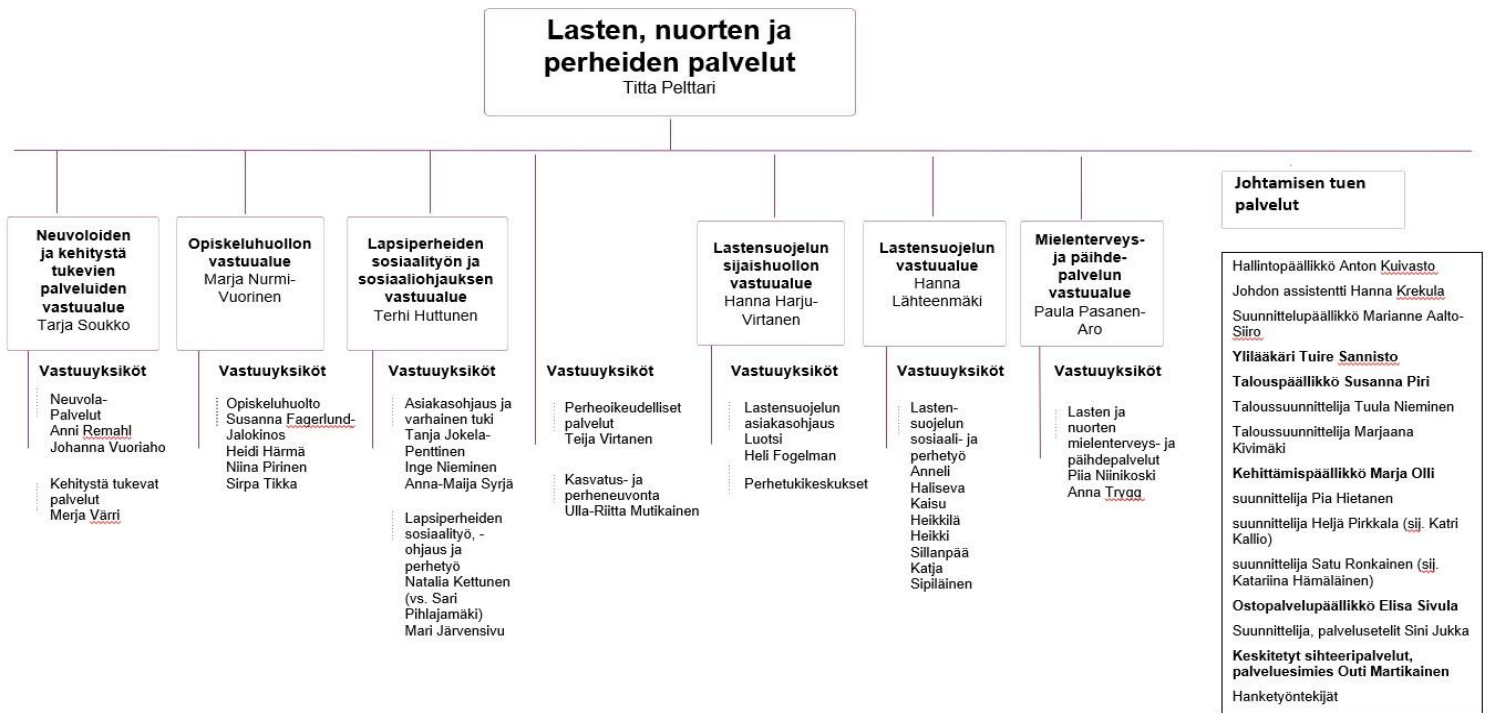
Lasten, nuorten ja perheiden palvelut
Titta Pelttari

Neuvoloiden ja kehitystä tukevien palveluiden vastuualue
Tarja Soukko

Vastuuyksiköt

Neuvola-Palvelut
Anni Remahl
Johanna Vuoriaho

Kehitystä tukevat palvelut
Merja Värri

Opiskeluhuollon vastuualue
Marja Nurmi-Vuorinen

Vastuuyksiköt

Opiskeluhuolto
Susanna Fagerlund-Jalokinos
Heidi Härmä
Niina Pirinen
Sirpa Tikka

Lapsiperheiden sosiaalityön ja sosiaaliohjauksen vastuualue
Terhi Huttunen

Vastuuyksiköt

Asiakasohjaus ja varhainen tuki
Tanja Jokela-Penttinen
Inge Nieminen
Anna-Maija Syrjä

Lapsiperheiden sosiaalityö, -ohjaus ja perhetyö
Natalia Kettunen (vs. Sari Pihlajamäki)
Mari Järvensivu

Vastuuyksiköt

Perheoikeudelliset palvelut
Teija Virtanen

Kasvatus- ja perheneuvonta
Ulla-Riitta Mutikainen

Lastensuojelun sijaishuollon vastuualue
Hanna Harju-Virtanen

Vastuuyksiköt

Lastensuojelun asiakasohjaus Luotsi
Heli Fogelman

Perhetukikeskukset

Lastensuojelun vastuualue
Hanna Lähteenmäki

Vastuuyksiköt

Lasten-suojelun sosiaali- ja perhetyö
Anneli Haliseva
Kaisu Heikkilä
Heikki Sillanpää
Katja Sipiläinen

Mielenterveys- ja päihde-palvelun vastuualue
Paula Pasanen-Aro

Vastuuyksiköt

Lasten ja nuorten mielenterveys- ja päihdepalvelut
Piia Niinikoski
Anna Trygg

Johtamisen tuen palvelut

Hallintopäällikkö Anton Kuivasto
Johdon assistentti Hanna Krekula
Suunnittelupäällikkö Marianne Aalto-Siiro
Ylilääkäri Tuire Sannisto
Talouspäällikkö Susanna Piri
Taloussuunnittelija Tuula Nieminen
Taloussuunnittelija Marjaana Kivimäki
Kehittämispäällikkö Marja Olli
suunnittelija Pia Hietanen
suunnittelija Heljä Pirkkala (sij. Katri Kallio)
suunnittelija Satu Ronkainen (sij. Katariina Hämäläinen)
Ostopalvelupäällikkö Elisa Sivula
Suunnittelija, palvelusetelit Sini Jukka
Keskitetyt sihteeripalvelut, palveluesimies Outi Martikainen
Hanketyöntekijät